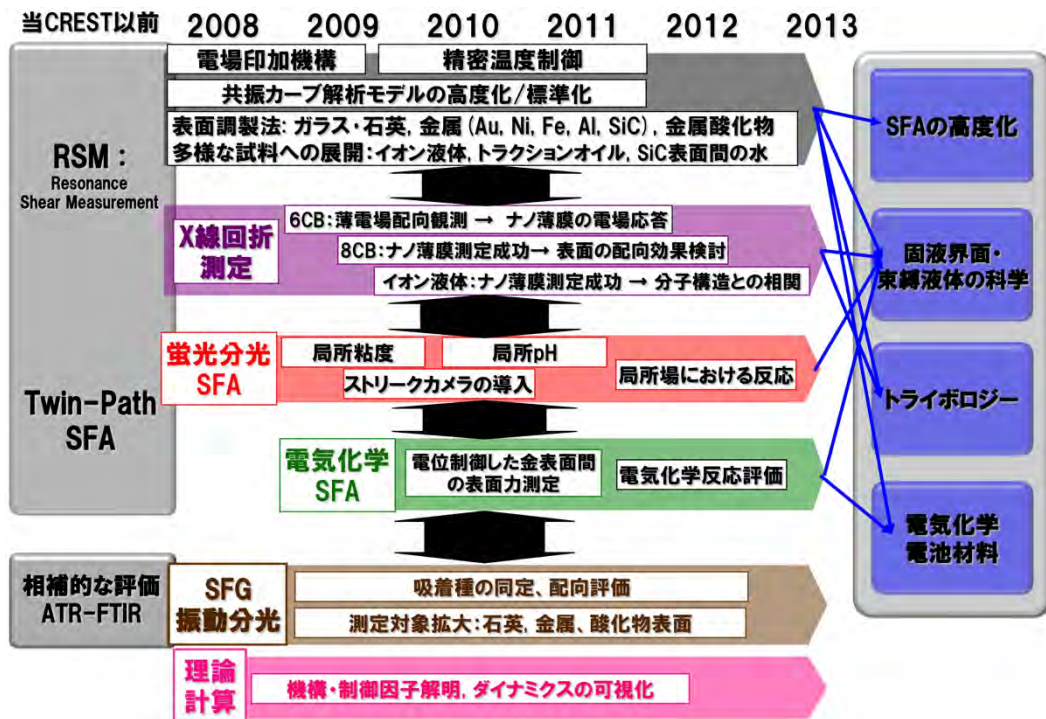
当CREST以前 2008 2009 2010 2011 2012 2013

電場印加機構
精密温度制御
共振カーブ解析モデルの高度化/標準化
表面調製法: ガラス・石英, 金属 (Au, Ni, Fe, Al, SiC), 金属酸化物
多様な試料への展開:イオン液体, トラクションオイル, SiC表面間の水

RSM :
Resonance Shear Measurement

X線回折測定
6CB:薄電場配向観測 → ナノ薄膜の電場応答
8CB:ナノ薄膜測定成功→ 表面の配向効果検討
イオン液体:ナノ薄膜測定成功 → 分子構造との相関

蛍光分光 SFA
局所粘度
局所pH
ストリークカメラの導入
局所場における反応

Twin-Path SFA

電気化学 SFA
電位制御した金表面間の表面力測定
電気化学反応評価

相補的な評価 ATR-FTIR

SFG 振動分光
吸着種の同定、配向評価
測定対象拡大:石英, 金属, 酸化物表面

理論計算
機構・制御因子解明, ダイナミクスの可視化

SFAの高度化
固液界面・束縛液体の科学
トライボロジー
電気化学 電池材料